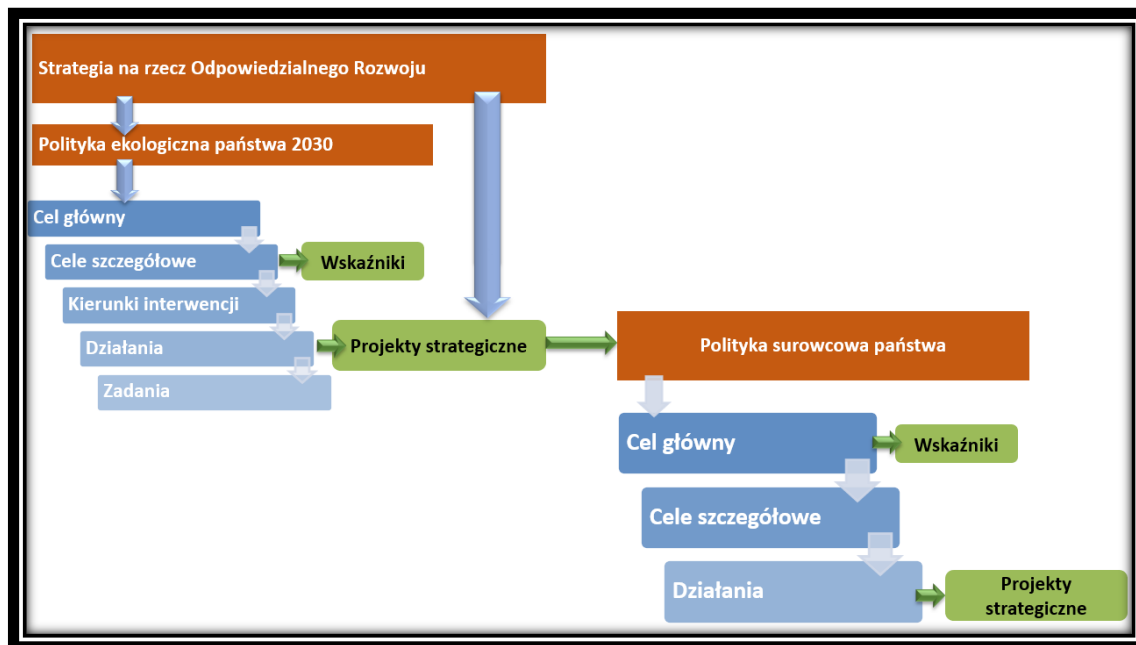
Strategia na rzecz Odpowiedzialnego Rozwoju

Polityka ekologiczna państwa 2030

Cel główny

Cele szczegółowe

Wskaźniki

Kierunki interwencji

Działania

Projekty strategiczne

Zadania

Polityka surowcowa państwa

Cel główny

Wskaźniki

Cele szczegółowe

Działania

Projekty strategiczne